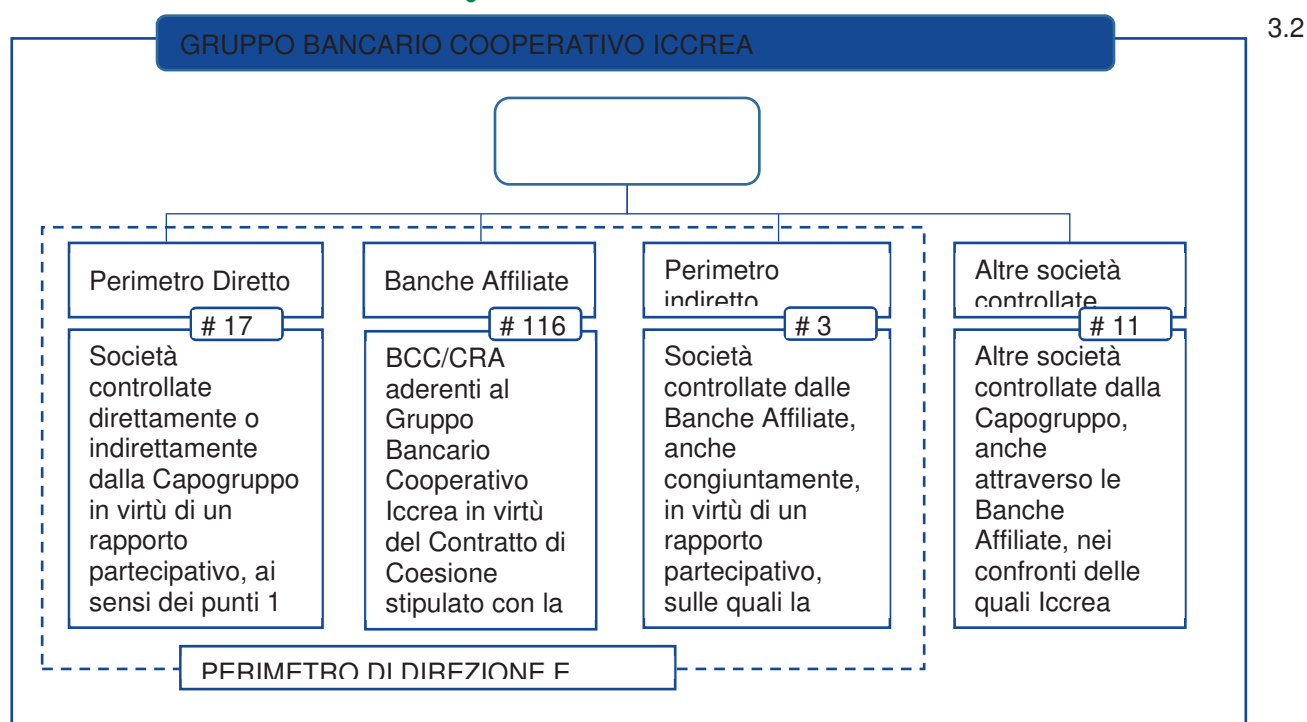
GRUPPO BANCARIO COOPERATIVO ICCREA

3.2

Perimetro Diretto

# 17

Società controllate direttamente o indirettamente dalla Capogruppo in virtù di un rapporto partecipativo, ai sensi dei punti 1

Banche Affiliate

# 116

BCC/CRA aderenti al Gruppo Bancario Cooperativo Iccrea in virtù del Contratto di Coesione stipulato con la

Perimetro indiretto

# 3

Società controllate dalle Banche Affiliate, anche congiuntamente, in virtù di un rapporto partecipativo, sulle quali la

Altre società controllate

# 11

Altre società controllate dalla Capogruppo, anche attraverso le Banche Affiliate, nei confronti delle quali Iccrea

PERIMETRO DI DIREZIONE E